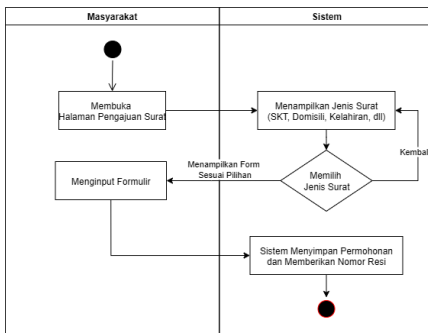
| Masyarakat | Sistem |
|---|---|

Membuka Halaman Pengajuan Surat

Menampilkan Jenis Surat (SKT, Domisili, Kelahiran, dll)

Kembal

Memilih Jenis Surat

Menampilkan Form Sesuai Pilihan

Menginput Formulir

Sistem Menyimpan Permohonan dan Memberikan Nomor Resi